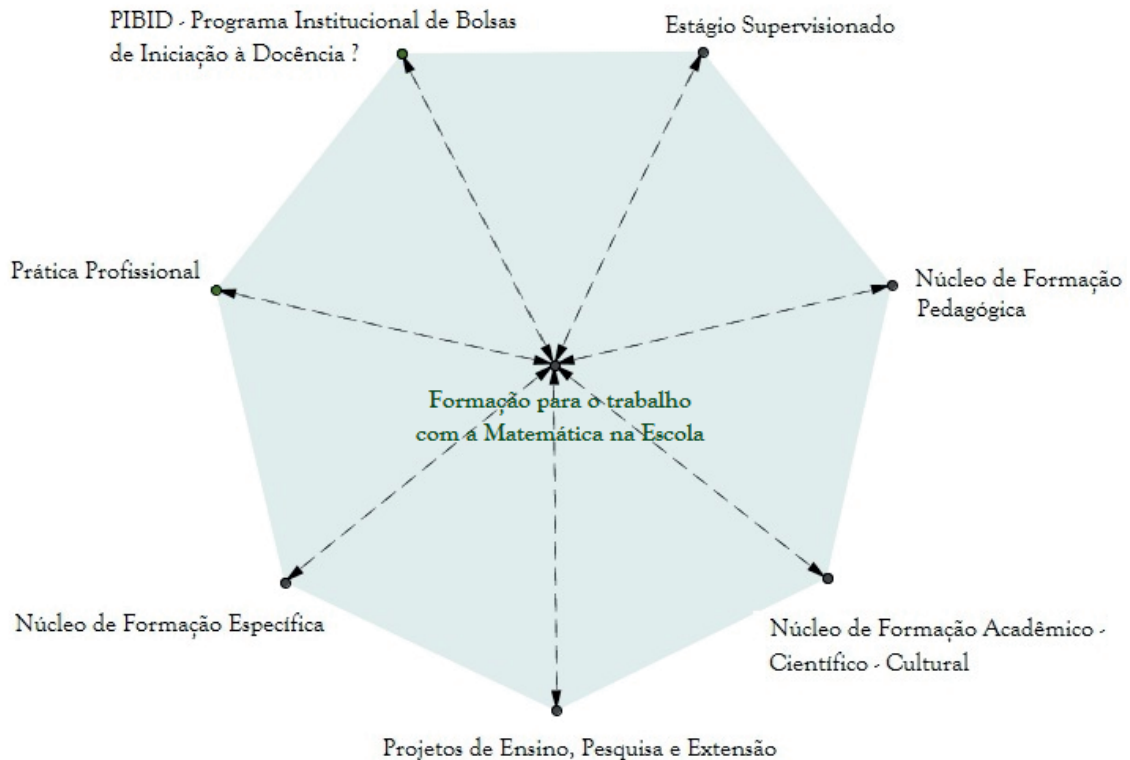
PIBID - Programa Institucional de Bolsas de Iniciação à Docência ?

Estágio Supervisionado

Prática Profissional

Núcleo de Formação Pedagógica

Formação para o trabalho com a Matemática na Escola

Núcleo de Formação Específica

Núcleo de Formação Acadêmico - Científico - Cultural

Projetos de Ensino, Pesquisa e Extensão